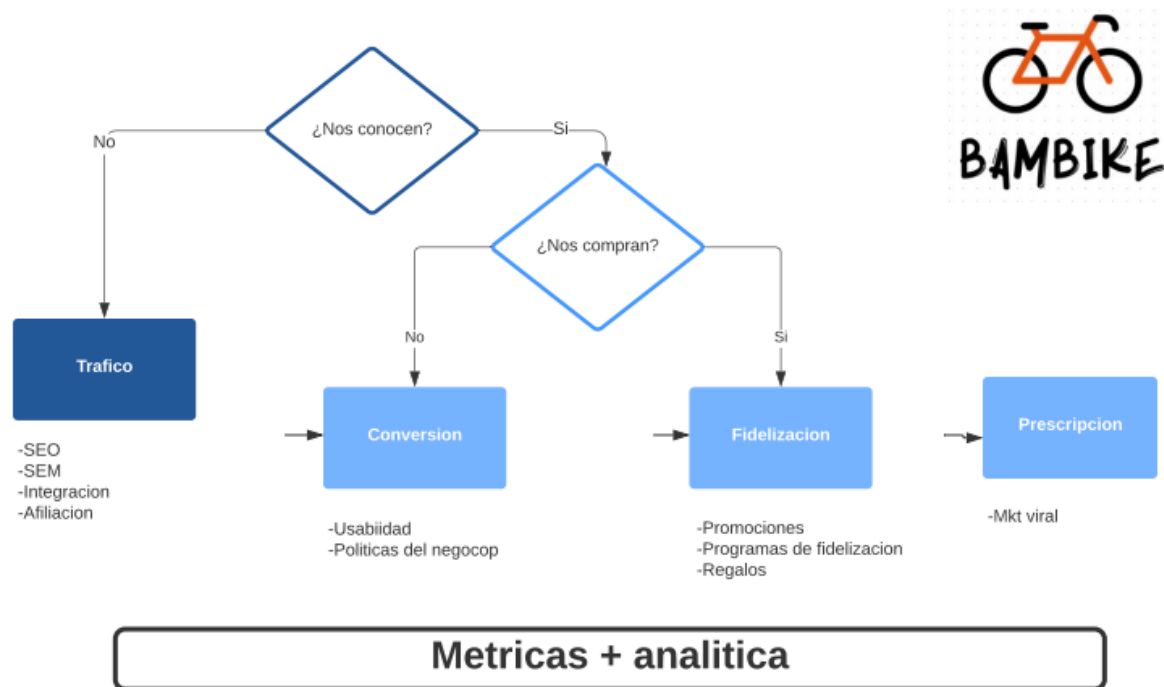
BAMBIKE

¿Nos conocen?

No

Si

¿Nos compran?

No

Si

Trafico

-SEO
-SEM
-Integracion
-Afiliacion

Conversion

-Usabiidad
-Politicas del negocop

Fidelizacion

-Promociones
-Programas de fidelizacion
-Regalos

Prescripcion

-Mkt viral

Metricas + analitica